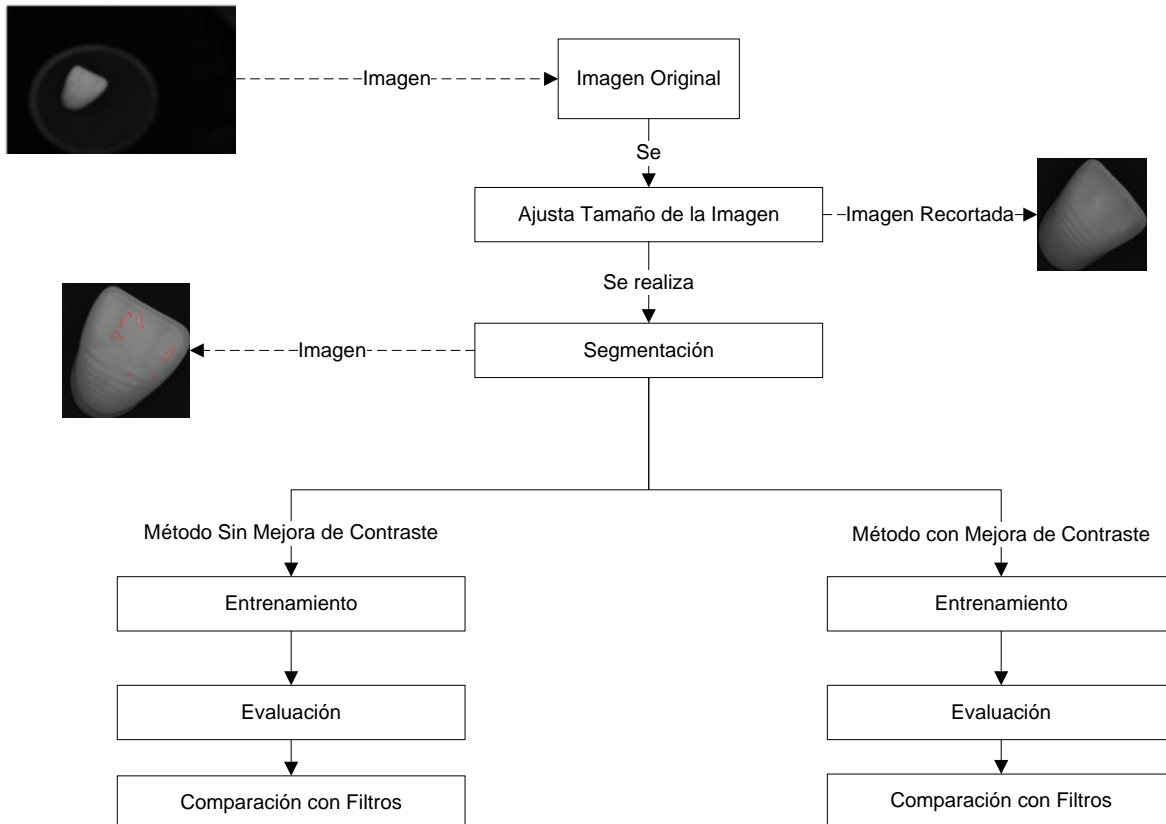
Imagen

Imagen Original

Se

Ajusta Tamaño de la Imagen

Imagen Recortada

Se realiza

Imagen

Segmentación

Método Sin Mejora de Contraste

Entrenamiento

Evaluación

Comparación con Filtros

Método con Mejora de Contraste

Entrenamiento

Evaluación

Comparación con Filtros